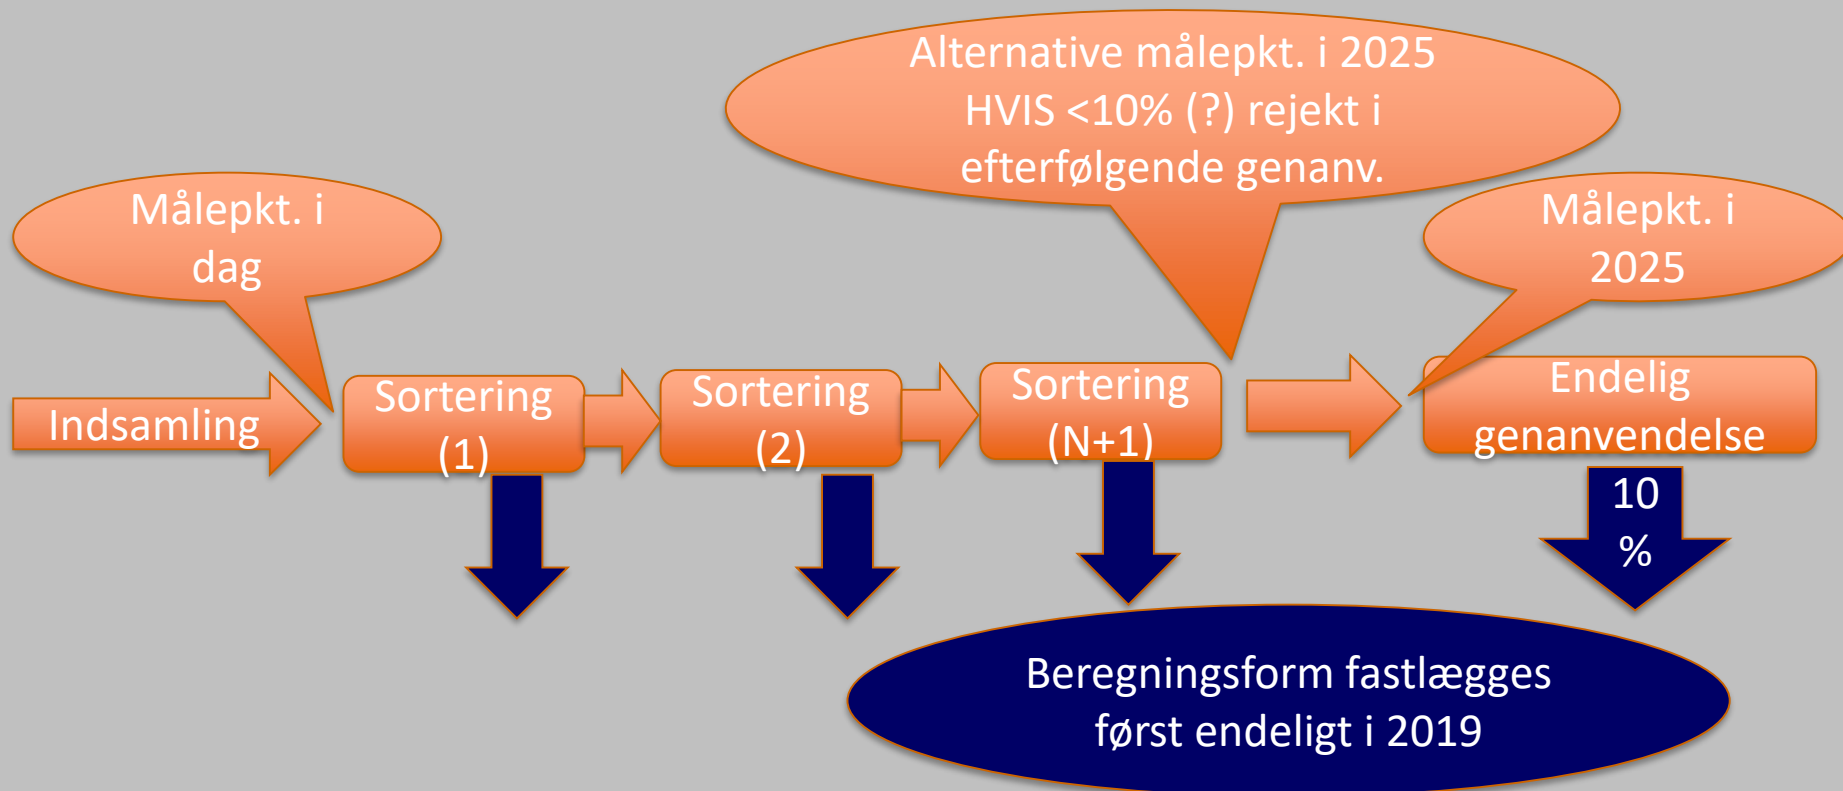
Alternative målepkt. i 2025
HVIS <10% (?) rejekt i
efterfølgende genanv.

Målepkt. i dag

Målepkt. i 2025

Indsamling

Sortering (1)

Sortering (2)

Sortering (N+1)

Endelig genanvendelse

10 %

Beregningsform fastlægges
først endeligt i 2019